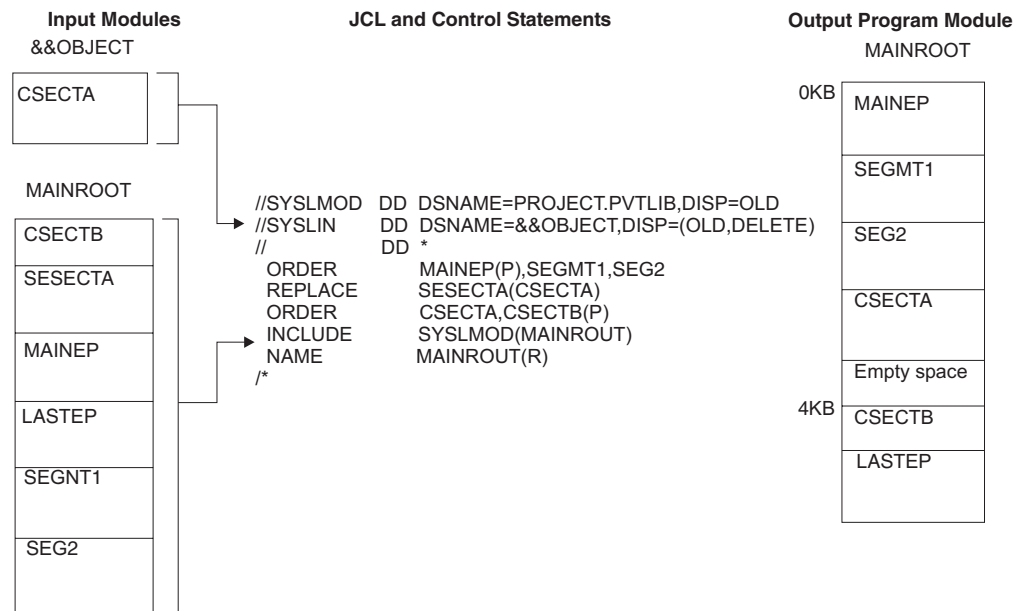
Input Modules

JCL and Control Statements

Output Program Module

&&OBJECT

CSECTA

MAINROOT

CSECTB

SESECTA

MAINEP

LASTEP

SEGNT1

SEG2

//SYSLMOD DD DSNAME=PROJECT.PVTLIB,DISP=OLD
//SYSLIN DD DSNAME=&&OBJECT,DISP=(OLD,DELETE)
// DD *
ORDER MAINEP(P),SEGMT1,SEG2
REPLACE SESECTA(CSECTA)
ORDER CSECTA,CSECTB(P)
INCLUDE SYSLMOD(MAINROUT)
NAME MAINROUT(R)
/*

MAINROOT

0KB

MAINEP

SEGMT1

SEG2

CSECTA

Empty space

4KB

CSECTB

LASTEP